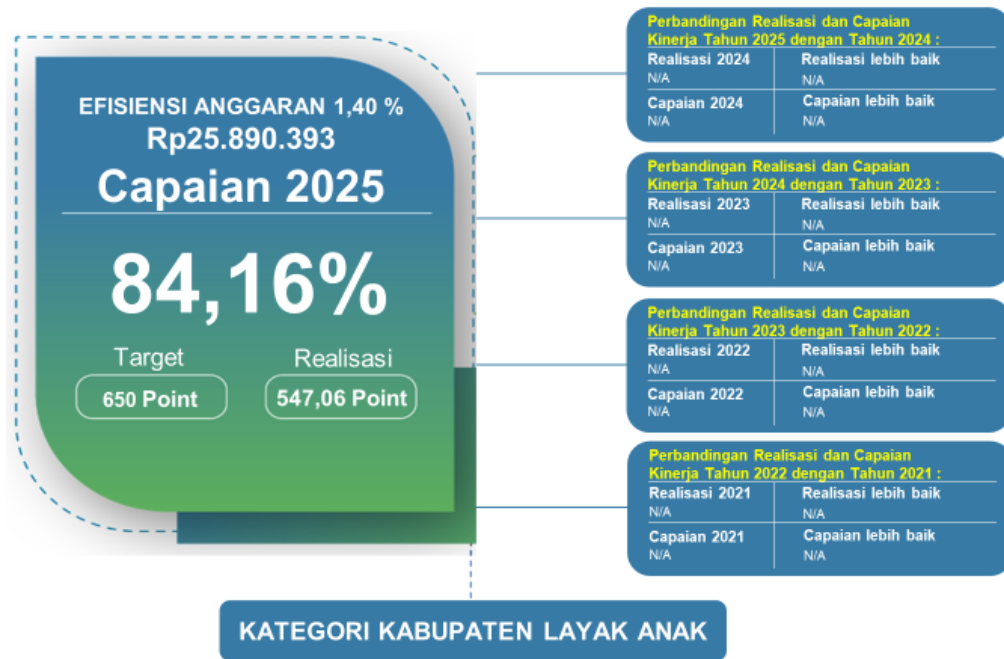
EFISIENSI ANGGARAN 1,40 %
Rp25.890.393
Capaian 2025

84,16%

Target
650 Point

Realisasi
547,06 Point

Perbandingan Realisasi dan Capaian Kinerja Tahun 2025 dengan Tahun 2024 :

| Realisasi 2024 N/A | Realisasi lebih baik N/A |
|---|---|
| Capaian 2024 N/A | Capaian lebih baik N/A |

Perbandingan Realisasi dan Capaian Kinerja Tahun 2024 dengan Tahun 2023 :

| Realisasi 2023 N/A | Realisasi lebih baik N/A |
|---|---|
| Capaian 2023 N/A | Capaian lebih baik N/A |

Perbandingan Realisasi dan Capaian Kinerja Tahun 2023 dengan Tahun 2022 :

| Realisasi 2022 N/A | Realisasi lebih baik N/A |
|---|---|
| Capaian 2022 N/A | Capaian lebih baik N/A |

Perbandingan Realisasi dan Capaian Kinerja Tahun 2022 dengan Tahun 2021 :

| Realisasi 2021 N/A | Realisasi lebih baik N/A |
|---|---|
| Capaian 2021 N/A | Capaian lebih baik N/A |

KATEGORI KABUPATEN LAYAK ANAK